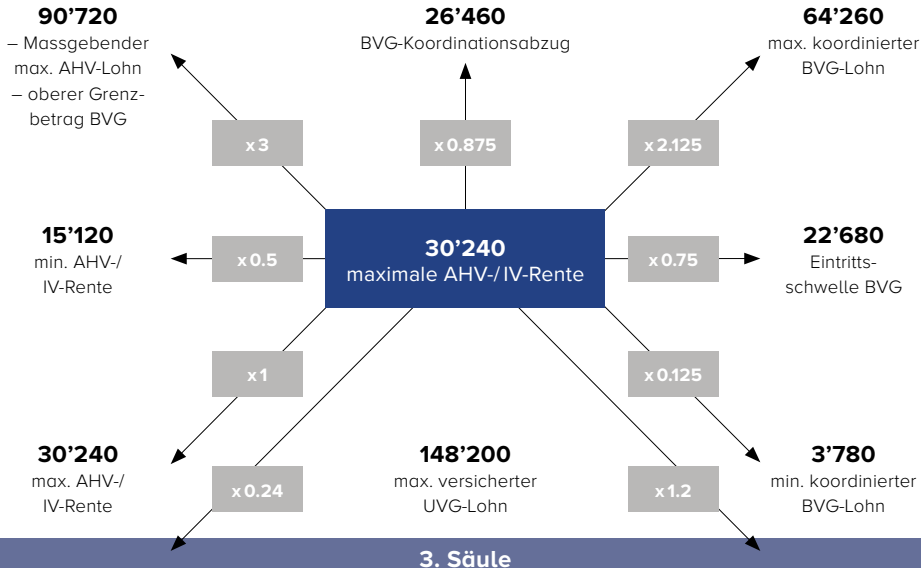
**90'720**
– Massgebender max. AHV-Lohn
– oberer Grenzbetrag BVG

**26'460**
BVG-Koordinationsabzug

**64'260**
max. koordinierter BVG-Lohn

x 3

x 0.875

x 2.125

**15'120**
min. AHV-/ IV-Rente

x 0.5

**30'240**
maximale AHV-/ IV-Rente

x 0.75

**22'680**
Eintrittsschwelle BVG

x 1

x 0.125

**30'240**
max. AHV-/ IV-Rente

x 0.24

**148'200**
max. versicherter UVG-Lohn

x 1.2

**3'780**
min. koordinierter BVG-Lohn

**3. Säule**